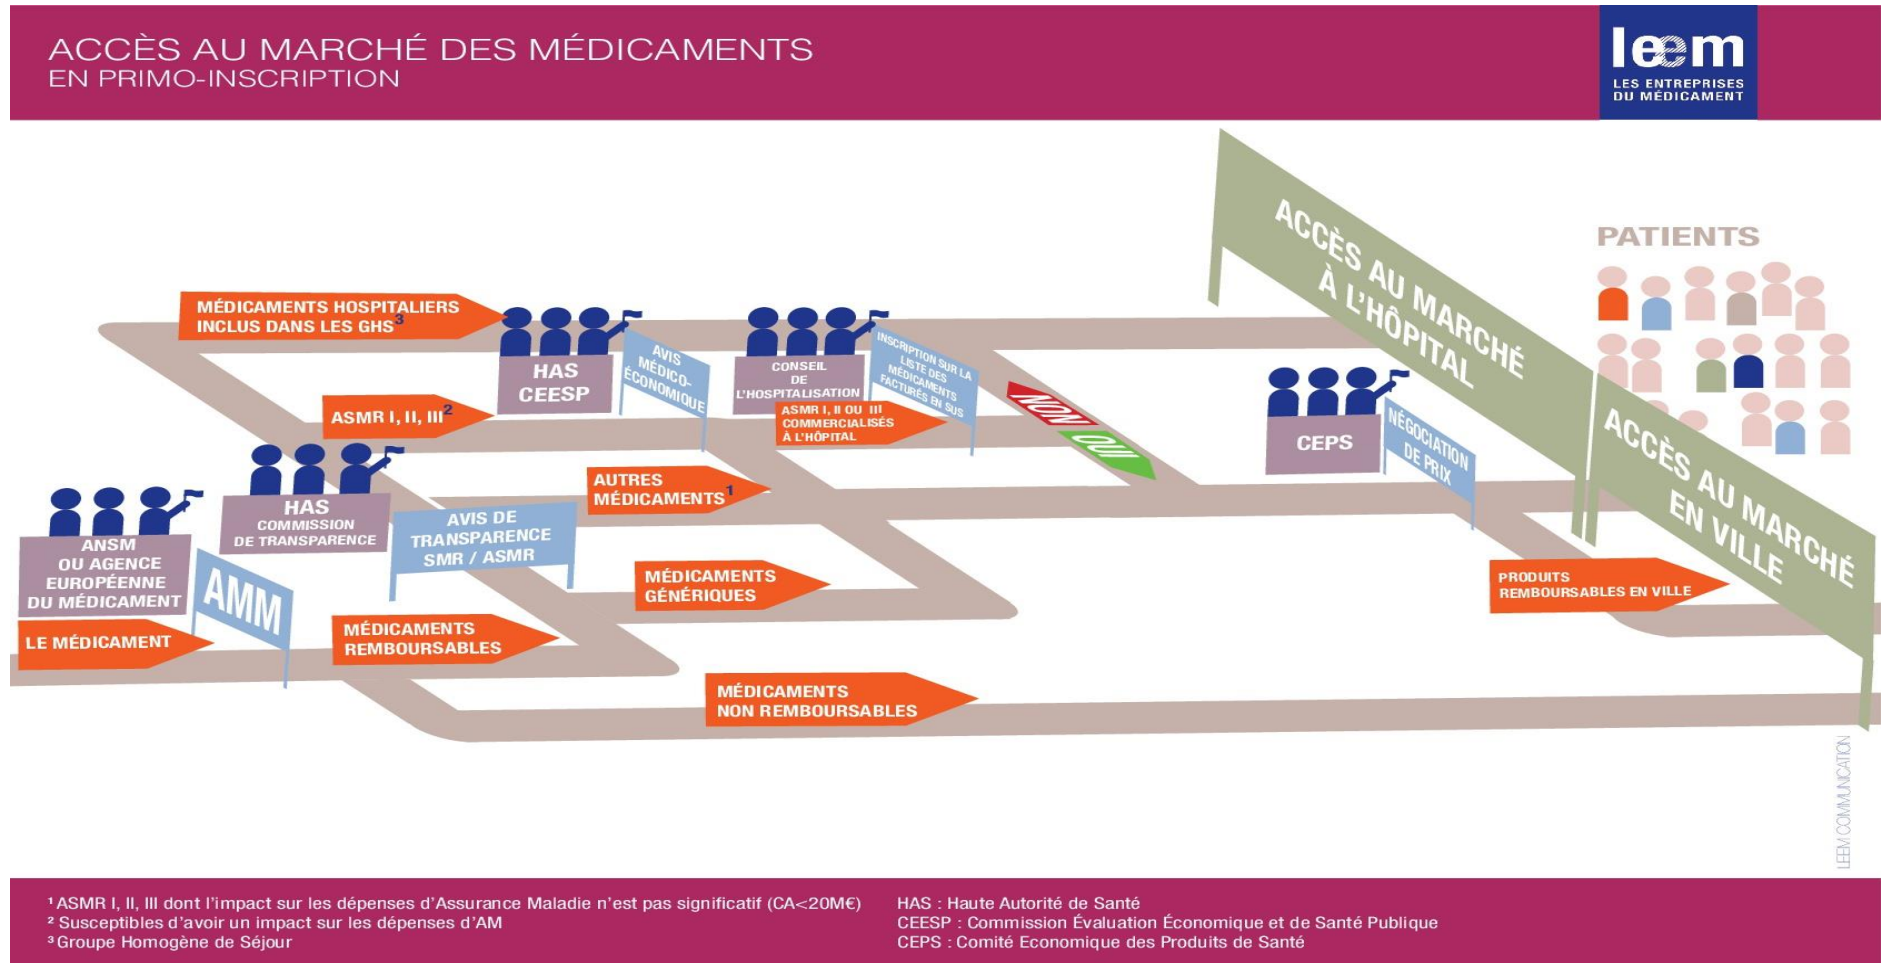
ACCÈS AU MARCHÉ DES MÉDICAMENTS
EN PRIMO-INSCRIPTION

leem
LES ENTREPRISES DU MÉDICAMENT

MÉDICAMENTS HOSPITALIERS INCLUS DANS LES GHS$^3$

HAS CEESP

AVIS MÉDICO-ÉCONOMIQUE

CONSEIL DE L'HOSPITALISATION

INSCRIPTION SUR LA LISTE DES MÉDICAMENTS FACTURÉS EN SUS

ASMR I, II OU III COMMERCIALISÉS À L'HÔPITAL

NON

OUI

ASMR I, II, III$^2$

AUTRES MÉDICAMENTS$^1$

HAS COMMISSION DE TRANSPARENCE

AVIS DE TRANSPARENCE SMR / ASMR

ANSM OU AGENCE EUROPÉENNE DU MÉDICAMENT

AMM

LE MÉDICAMENT

MÉDICAMENTS REMBOURSABLES

MÉDICAMENTS GÉNÉRIQUES

MÉDICAMENTS NON REMBOURSABLES

ACCÈS AU MARCHÉ À L'HÔPITAL

CEPS

NÉGOCIATION DE PRIX

PATIENTS

ACCÈS AU MARCHÉ EN VILLE

PRODUITS REMBOURSABLES EN VILLE

LEEM COMMUNICATION

$^1$ASMR I, II, III dont l'impact sur les dépenses d'Assurance Maladie n'est pas significatif (CA<20M€)
$^2$ Susceptibles d'avoir un impact sur les dépenses d'AM
$^3$Groupe Homogène de Séjour

HAS : Haute Autorité de Santé
CEESP : Commission Évaluation Économique et de Santé Publique
CEPS : Comité Economique des Produits de Santé